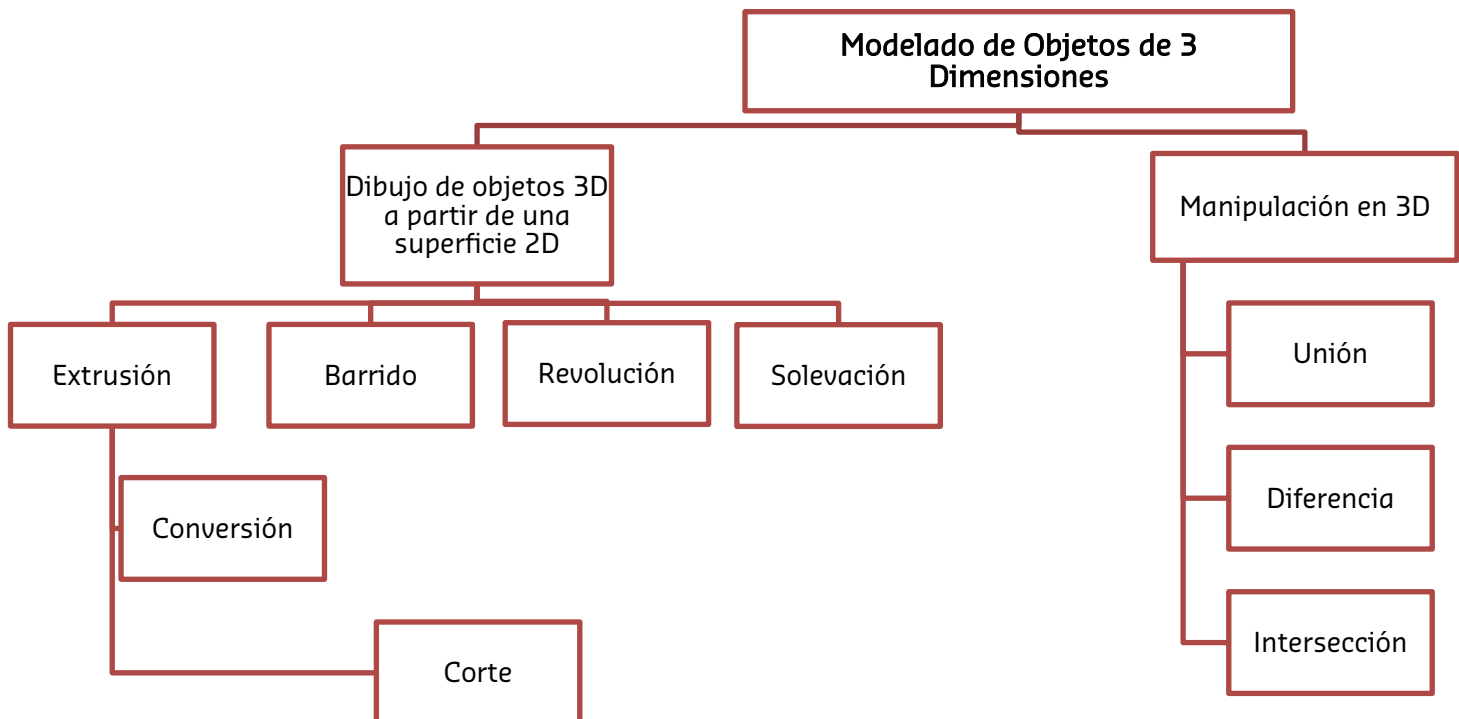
Modelado de Objetos de 3 Dimensiones

Dibujo de objetos 3D a partir de una superficie 2D

Manipulación en 3D

Extrusión

Barrido

Revolución

Solevación

Conversión

Corte

Unión

Diferencia

Intersección